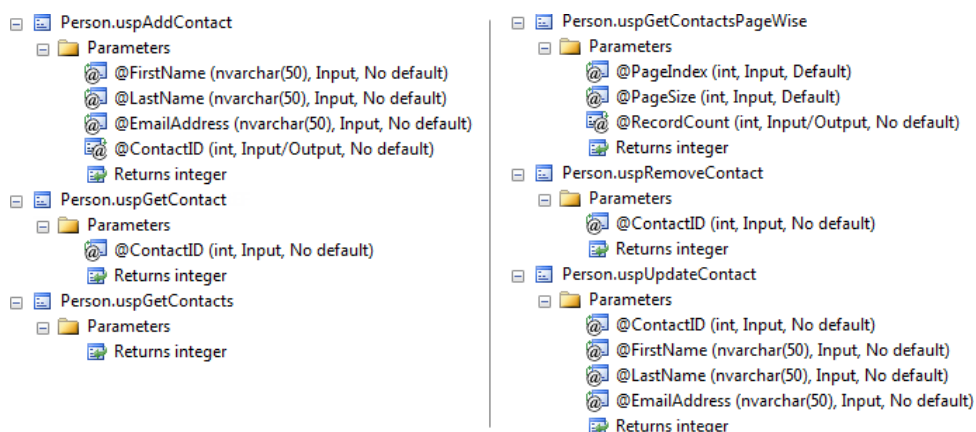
Person.uspAddContact
Parameters
@FirstName (nvarchar(50), Input, No default)
@LastName (nvarchar(50), Input, No default)
@EmailAddress (nvarchar(50), Input, No default)
@ContactID (int, Input/Output, No default)
Returns integer
Person.uspGetContact
Parameters
@ContactID (int, Input, No default)
Returns integer
Person.uspGetContacts
Parameters
Returns integer

Person.uspGetContactsPageWise
Parameters
@PageIndex (int, Input, Default)
@PageSize (int, Input, Default)
@RecordCount (int, Input/Output, No default)
Returns integer
Person.uspRemoveContact
Parameters
@ContactID (int, Input, No default)
Returns integer
Person.uspUpdateContact
Parameters
@ContactID (int, Input, No default)
@FirstName (nvarchar(50), Input, No default)
@LastName (nvarchar(50), Input, No default)
@EmailAddress (nvarchar(50), Input, No default)
Returns integer